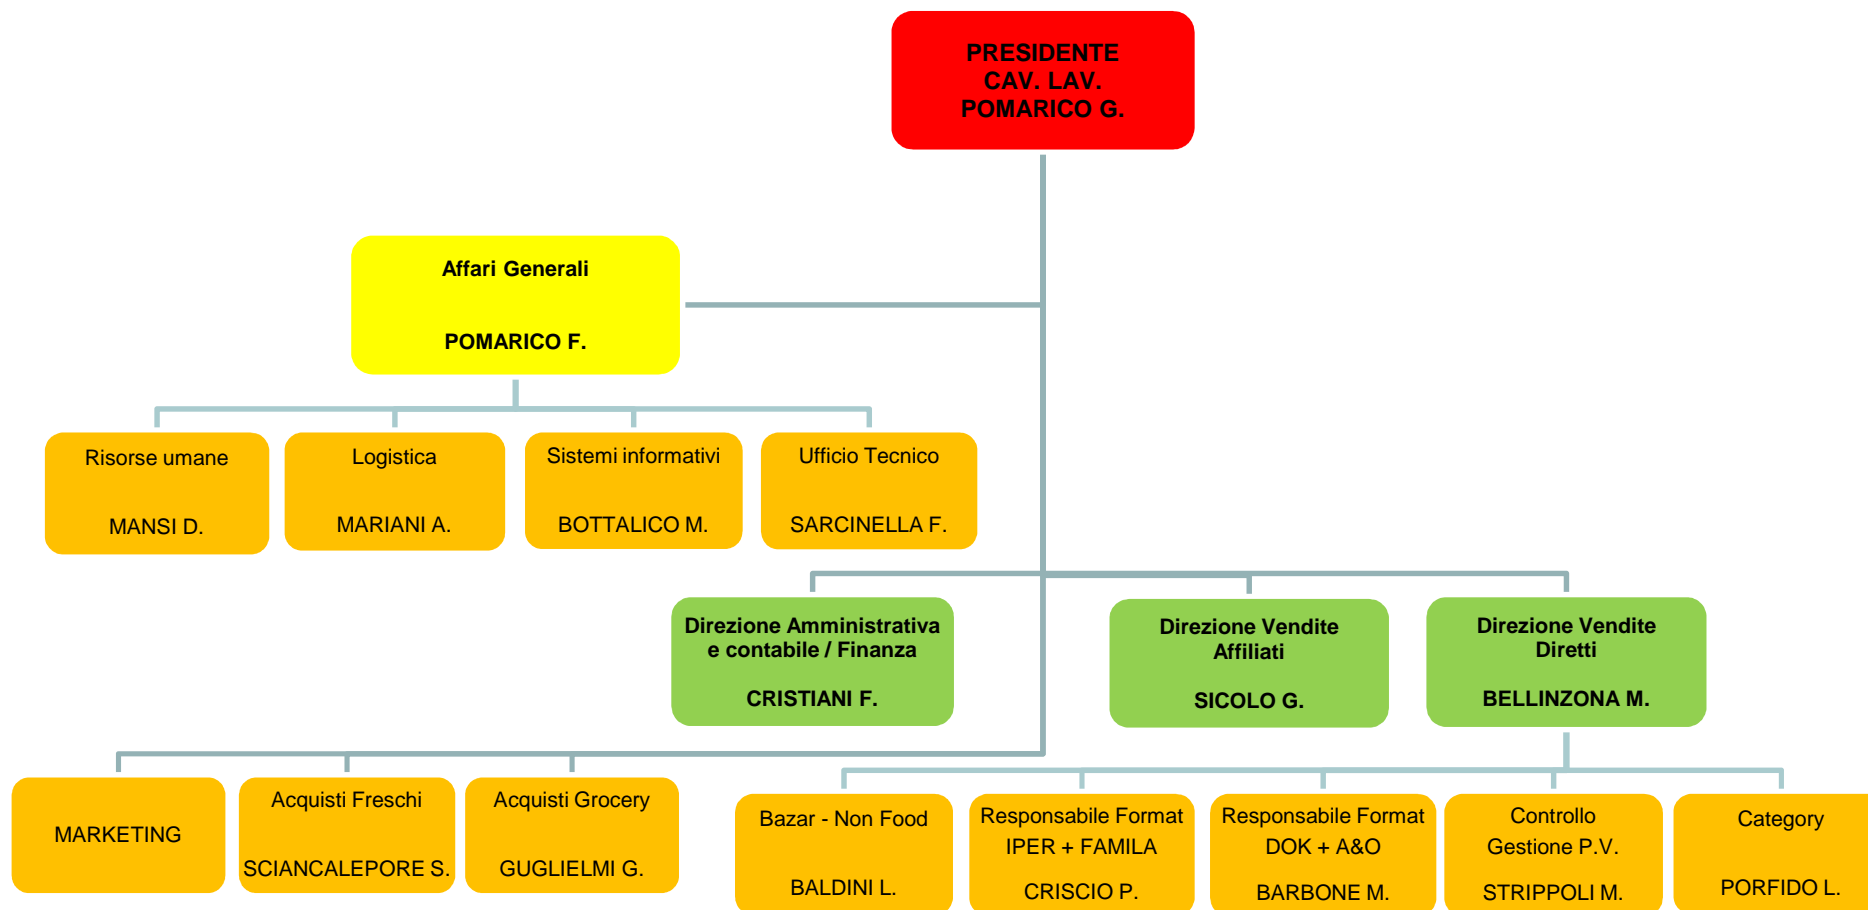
PRESIDENTE
CAV. LAV.
POMARICO G.

Affari Generali

POMARICO F.

Risorse umane

MANSI D.

Logistica

MARIANI A.

Sistemi informativi

BOTTALICO M.

Ufficio Tecnico

SARCINELLA F.

Direzione Amministrativa e contabile / Finanza

CRISTIANI F.

Direzione Vendite Affiliati

SICOLO G.

Direzione Vendite Diretti

BELLINZONA M.

MARKETING

Acquisti Freschi

SCIANCALEPORE S.

Acquisti Grocery

GUGLIELMI G.

Bazar - Non Food

BALDINI L.

Responsabile Format IPER + FAMILA

CRISCIO P.

Responsabile Format DOK + A&O

BARBONE M.

Controllo Gestione P.V.

STRIPPOLI M.

Category

PORFIDO L.